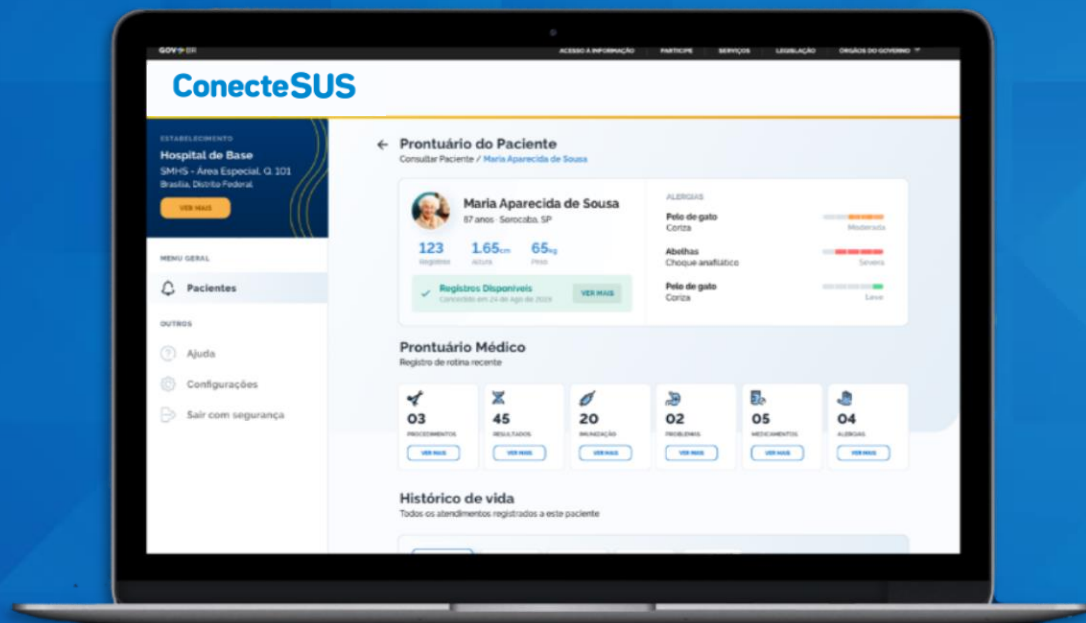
GOV.BR

ACESSO À INFORMAÇÃO PARTICIPE SERVIÇOS LEGISLAÇÃO ÓRGÃOS DO GOVERNO

ConecteSUS

ESTABELECIMENTO
Hospital de Base
SMHS - Área Especial, Q. 101
Brasília, Distrito Federal
VER MAIS

MENU GERAL
Pacientes

OUTROS
Ajuda
Configurações
Sair com segurança

Prontuário do Paciente
Consultar Paciente / Maria Aparecida de Sousa

Maria Aparecida de Sousa
87 anos · Sorocoba, SP
123 Registros
1.65cm Altura
65kg Peso

Registros Disponíveis
Conectado em 24 de Ago de 2019
VER MAIS

ALERGIAS
Pelo de gato
Coriza
Moderada
Abelhas
Choque anafilático
Severa
Pelo de gato
Coriza
Leve

Prontuário Médico
Registro de rotina recente

03 PROCEDIMENTOS VER MAIS
45 RESULTADOS VER MAIS
20 IMUNIZAÇÃO VER MAIS
02 PROBLEMAS VER MAIS
05 MEDICAMENTOS VER MAIS
04 ALERGIAS VER MAIS

Histórico de vida
Todos os atendimentos registrados a este paciente